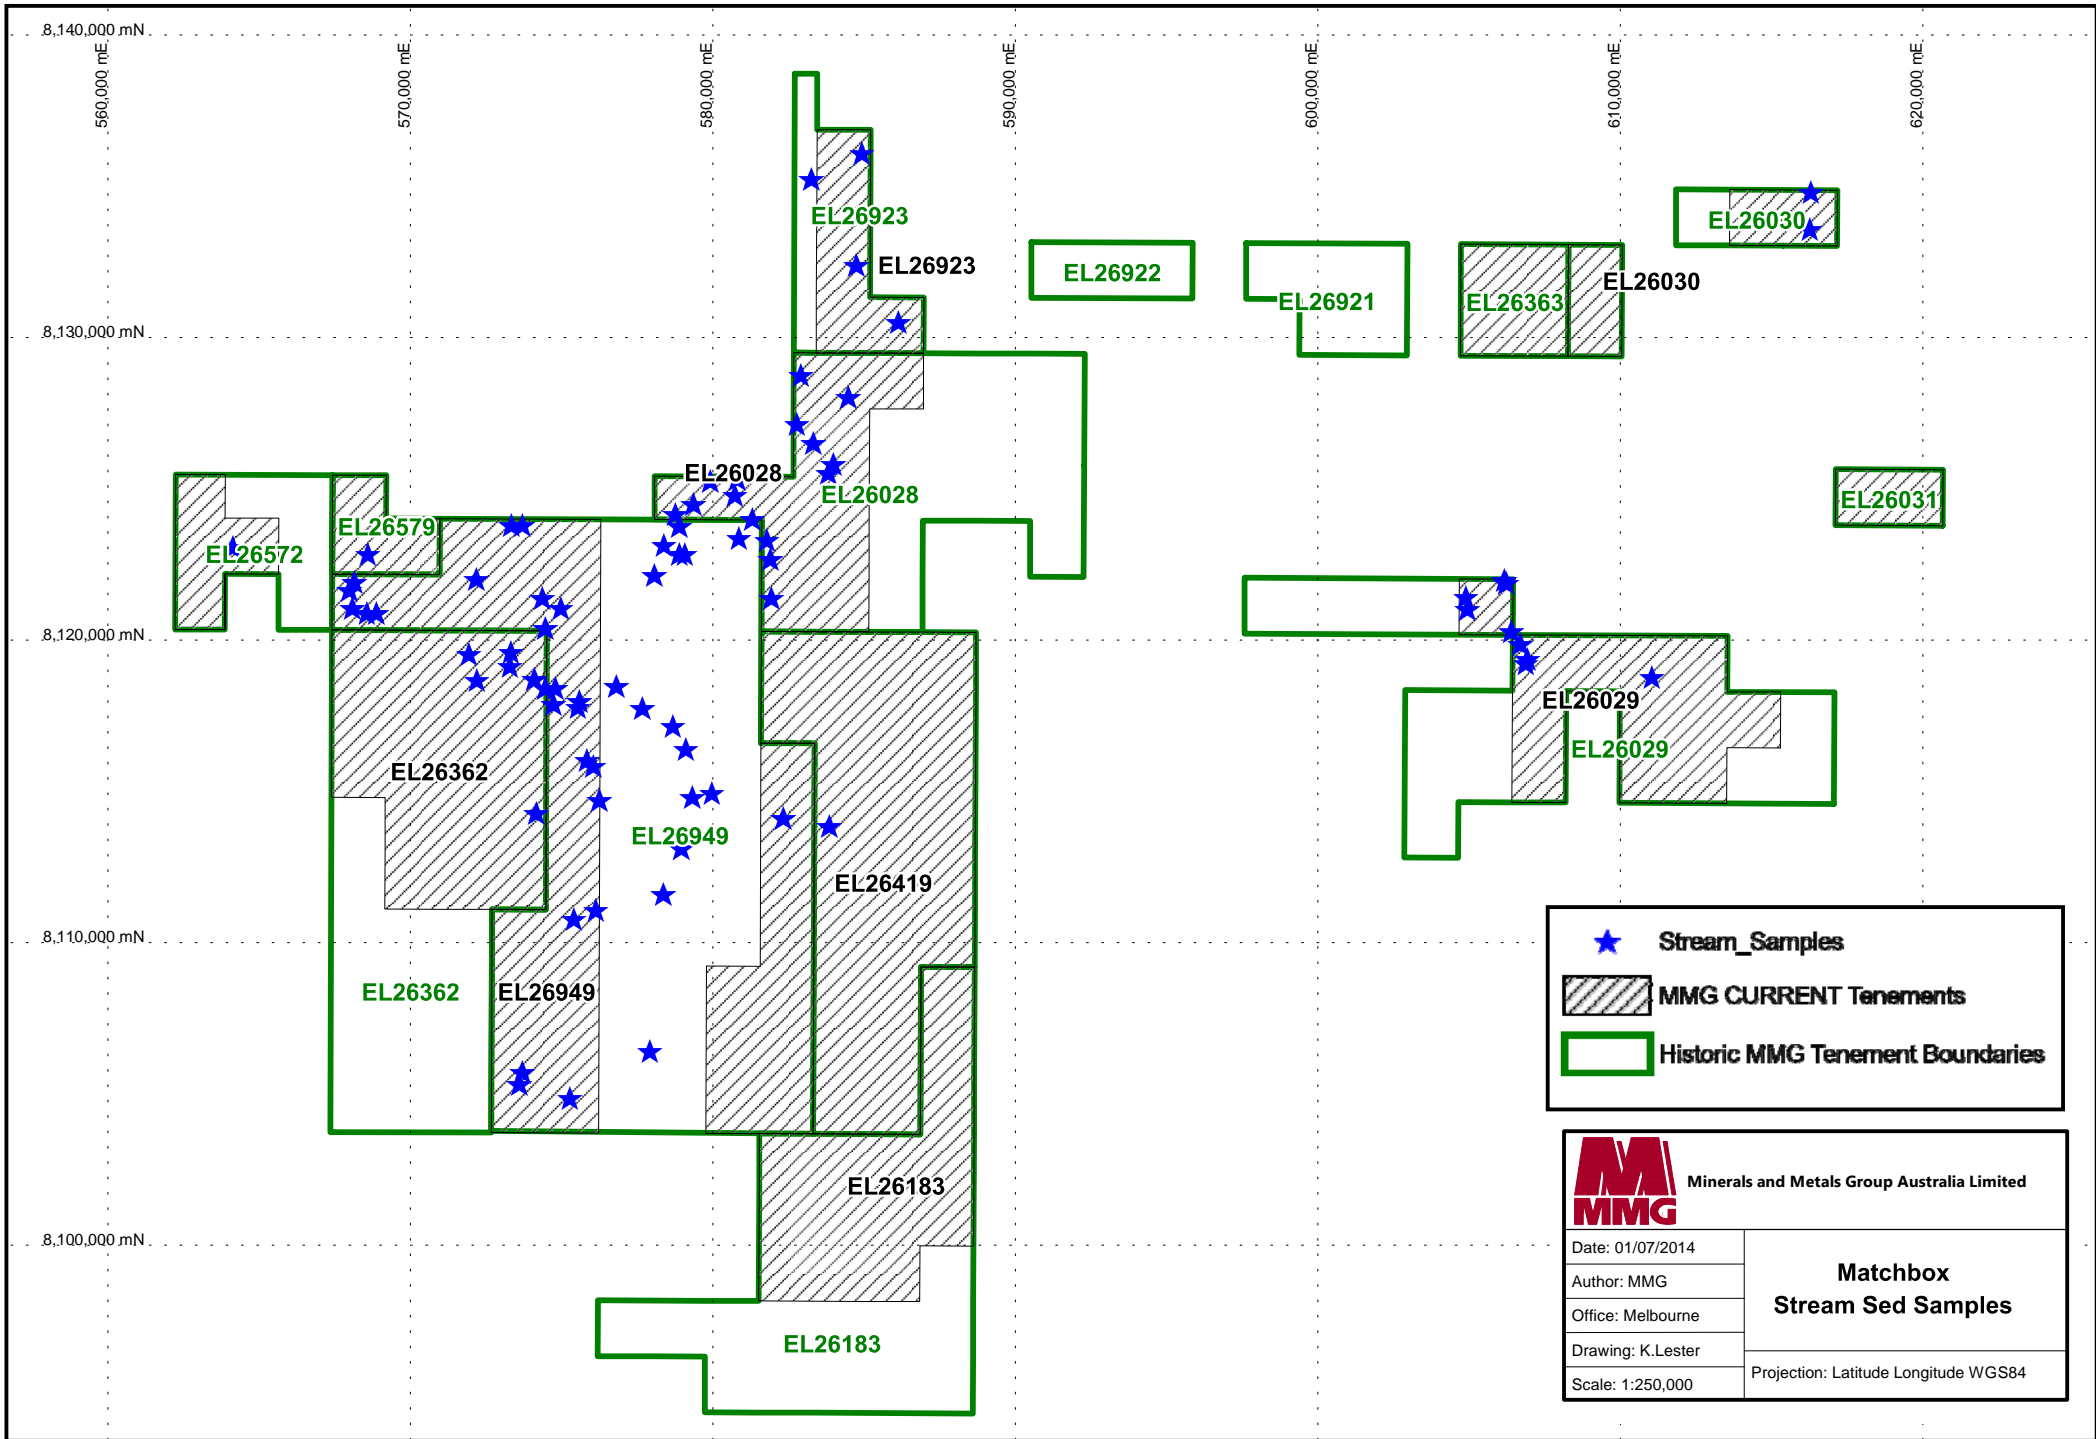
8,140,000 mN
560,000 mE
570,000 mE
580,000 mE
590,000 mE
600,000 mE
610,000 mE
620,000 mE
8,130,000 mN
8,120,000 mN
8,110,000 mN
8,100,000 mN

EL26923
EL26923
EL26922
EL26921
EL26363
EL26030
EL26030
EL26028
EL26028
EL26031
EL26579
EL26572
EL26029
EL26029
EL26362
EL26949
EL26419
EL26362
EL26949
EL26183
EL26183

Stream_Samples
MMG CURRENT Tenements
Historic MMG Tenement Boundaries

MMG
Minerals and Metals Group Australia Limited
Date: 01/07/2014
Author: MMG
Office: Melbourne
Drawing: K.Lester
Scale: 1:250,000
Matchbox
Stream Sed Samples
Projection: Latitude Longitude WGS84